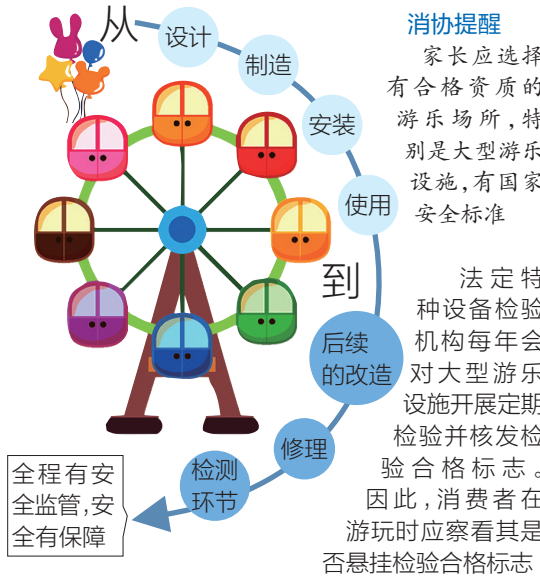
从

设计

制造

安装

使用

到

后续的改造

修理

检测环节

全程有安全监管，安全有保障

消协提醒

家长应选择有合格资质的游乐场所，特别是大型游乐设施，有国家安全标准

法定特种设备检验机构每年会对大型游乐设施开展定期检验并核发检验合格标志。因此，消费者在游玩时应察看其是否悬挂检验合格标志